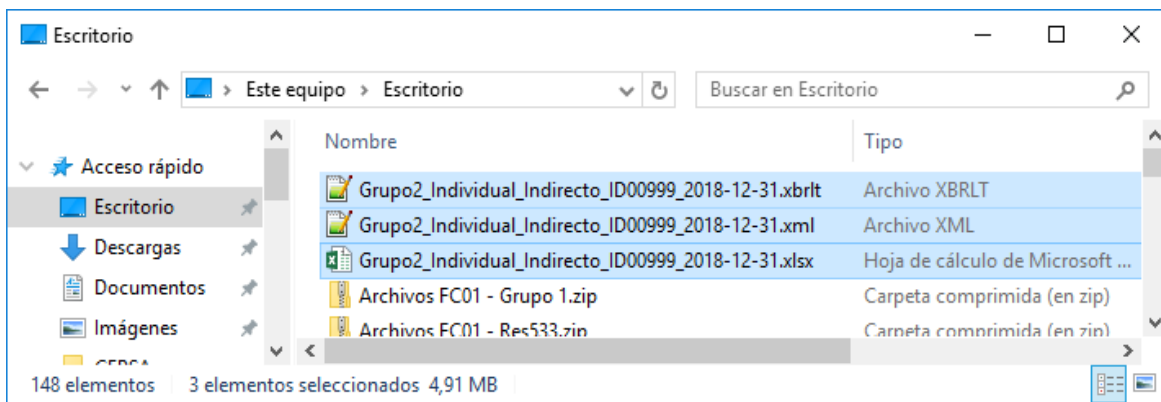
Escritorio

Este equipo > Escritorio

Buscar en Escritorio

Acceso rápido
Escritorio
Descargas
Documentos
Imágenes
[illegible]

| Nombre | Tipo |
|---|---|
| Grupo2_Individual_Indirecto_ID00999_2018-12-31.xbrlt | Archivo XBRLT |
| Grupo2_Individual_Indirecto_ID00999_2018-12-31.xml | Archivo XML |
| Grupo2_Individual_Indirecto_ID00999_2018-12-31.xlsx | Hoja de cálculo de Microsoft ... |
| Archivos FC01 - Grupo 1.zip | Carpeta comprimida (en zip) |
| Archivos FC01 - Res533.zip | Carpeta comprimida (en zip) |

148 elementos | 3 elementos seleccionados 4,91 MB